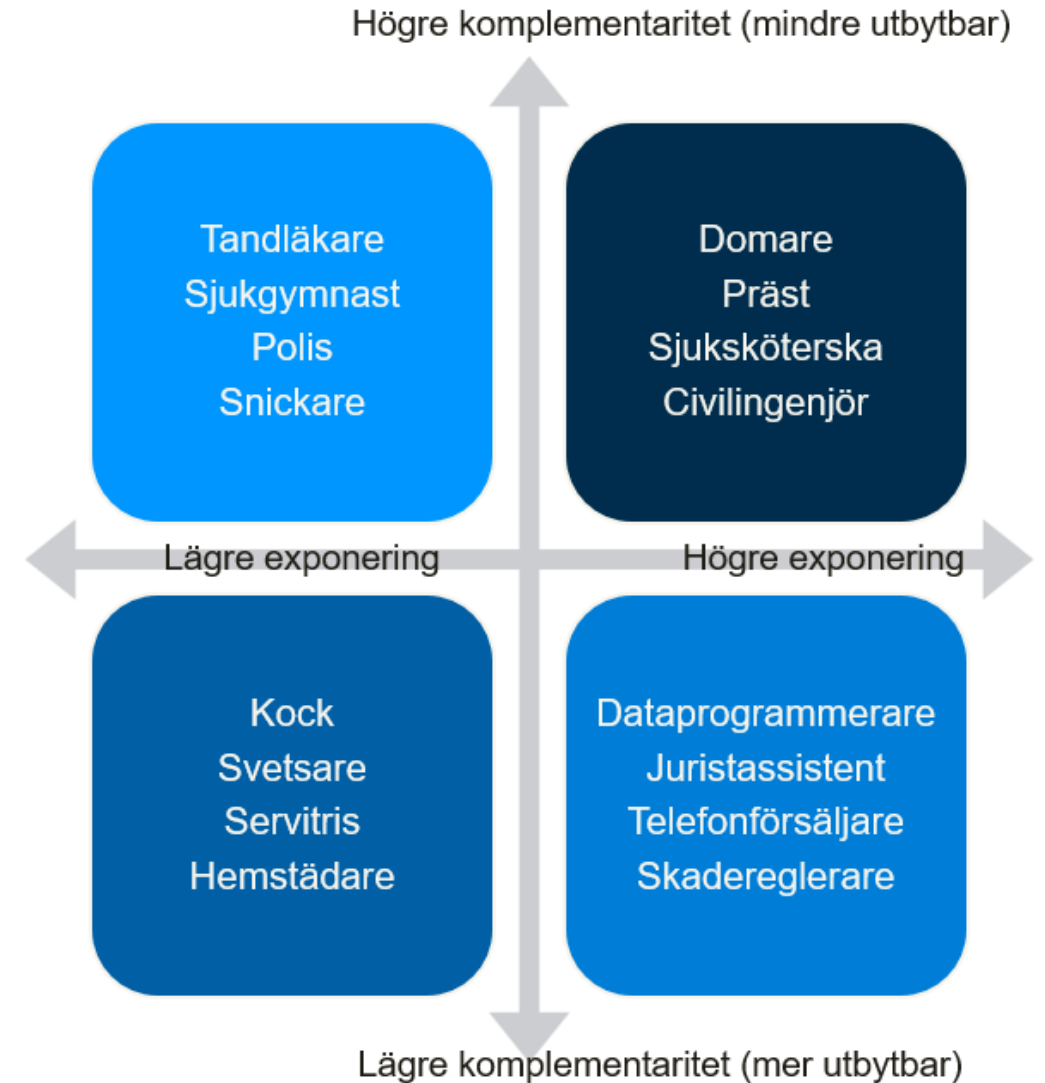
Högre komplementaritet (mindre utbytbar)

Tandläkare
Sjukgymnast
Polis
Snickare

Domare
Präst
Sjuksköterska
Civilingenjör

Lägre exponering

Högre exponering

Kock
Svetsare
Servitris
Hemstädare

Dataprogrammerare
Juristassistent
Telefonförsäljare
Skadereglerare

Lägre komplementaritet (mer utbytbar)